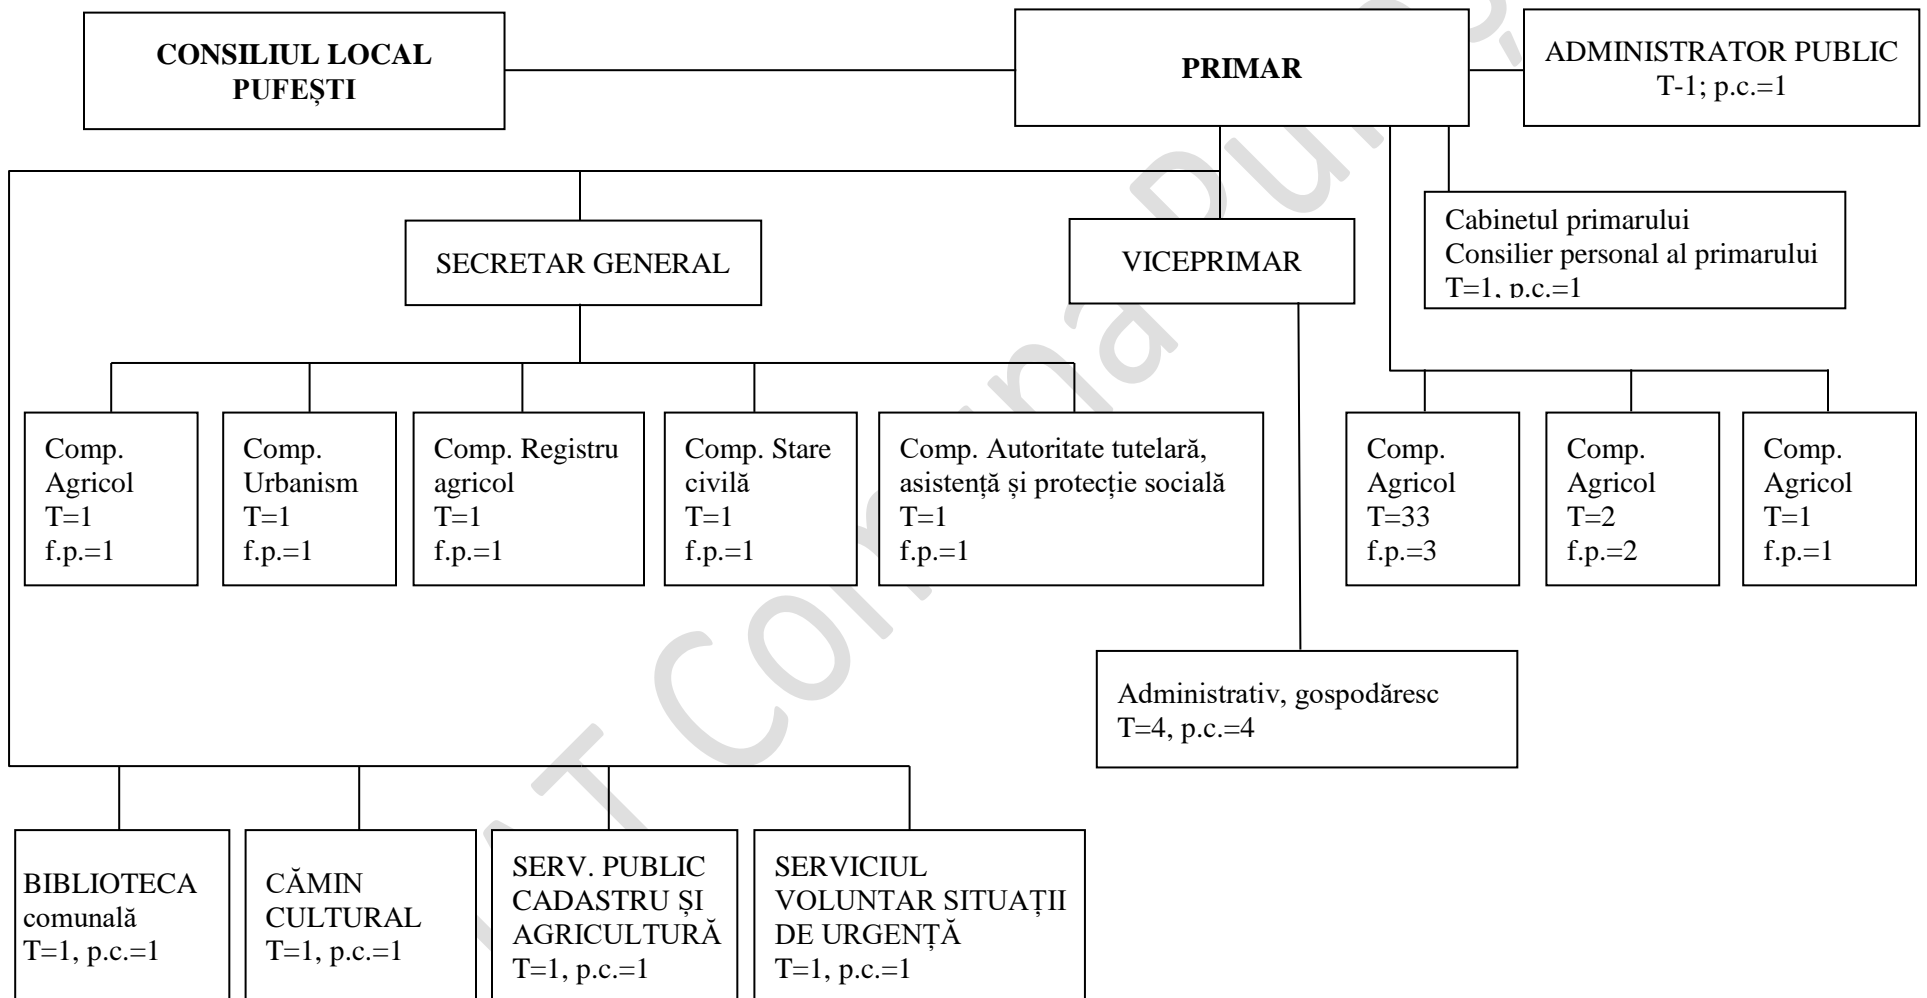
CONSILIUL LOCAL PUFEȘTI

PRIMAR

ADMINISTRATOR PUBLIC
T-1; p.c.=1

Cabinetul primarului
Consilier personal al primarului
T=1, p.c.=1

SECRETAR GENERAL

VICEPRIMAR

Comp. Agricol
T=1
f.p.=1

Comp. Urbanism
T=1
f.p.=1

Comp. Registru agricol
T=1
f.p.=1

Comp. Stare civilă
T=1
f.p.=1

Comp. Autoritate tutelară, asistență și protecție socială
T=1
f.p.=1

Comp. Agricol
T=33
f.p.=3

Comp. Agricol
T=2
f.p.=2

Comp. Agricol
T=1
f.p.=1

Administrativ, gospodăresc
T=4, p.c.=4

BIBLIOTECA comunală
T=1, p.c.=1

CĂMIN CULTURAL
T=1, p.c.=1

SERV. PUBLIC CADASTRU ȘI AGRICULTURĂ
T=1, p.c.=1

SERVICIUL VOLUNTAR SITUAȚII DE URGENȚĂ
T=1, p.c.=1